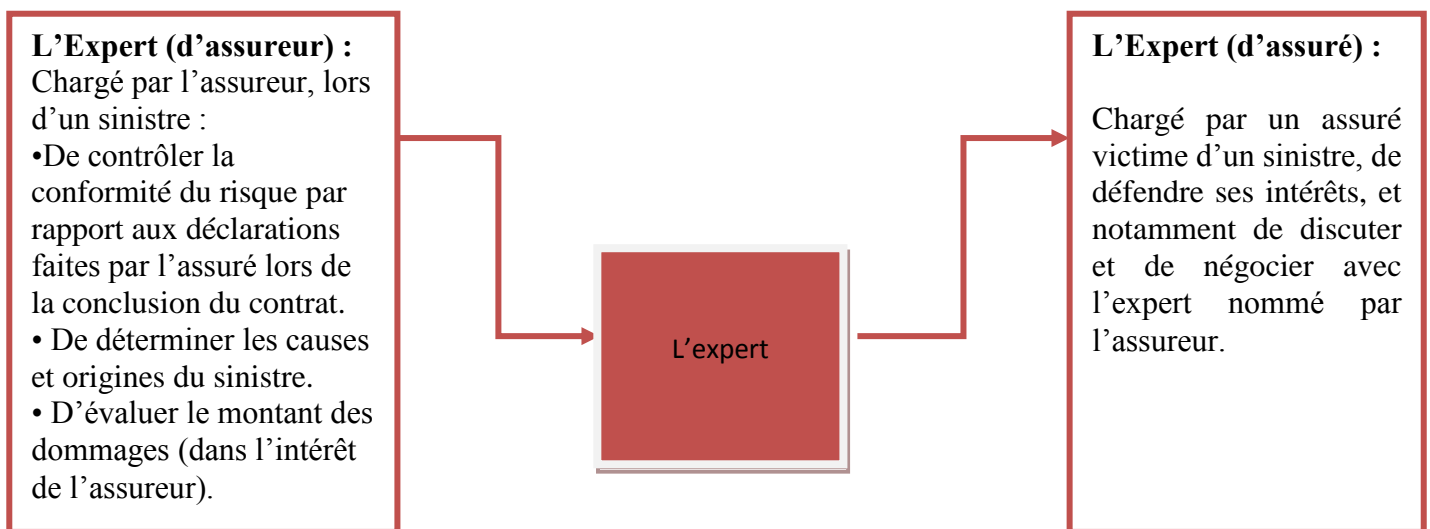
**L’Expert (d’assureur) :**
Chargé par l’assureur, lors d’un sinistre :
•De contrôler la conformité du risque par rapport aux déclarations faites par l’assuré lors de la conclusion du contrat.
• De déterminer les causes et origines du sinistre.
• D’évaluer le montant des dommages (dans l’intérêt de l’assureur).

L’expert

**L’Expert (d’assuré) :**

Chargé par un assuré victime d’un sinistre, de défendre ses intérêts, et notamment de discuter et de négocier avec l’expert nommé par l’assureur.